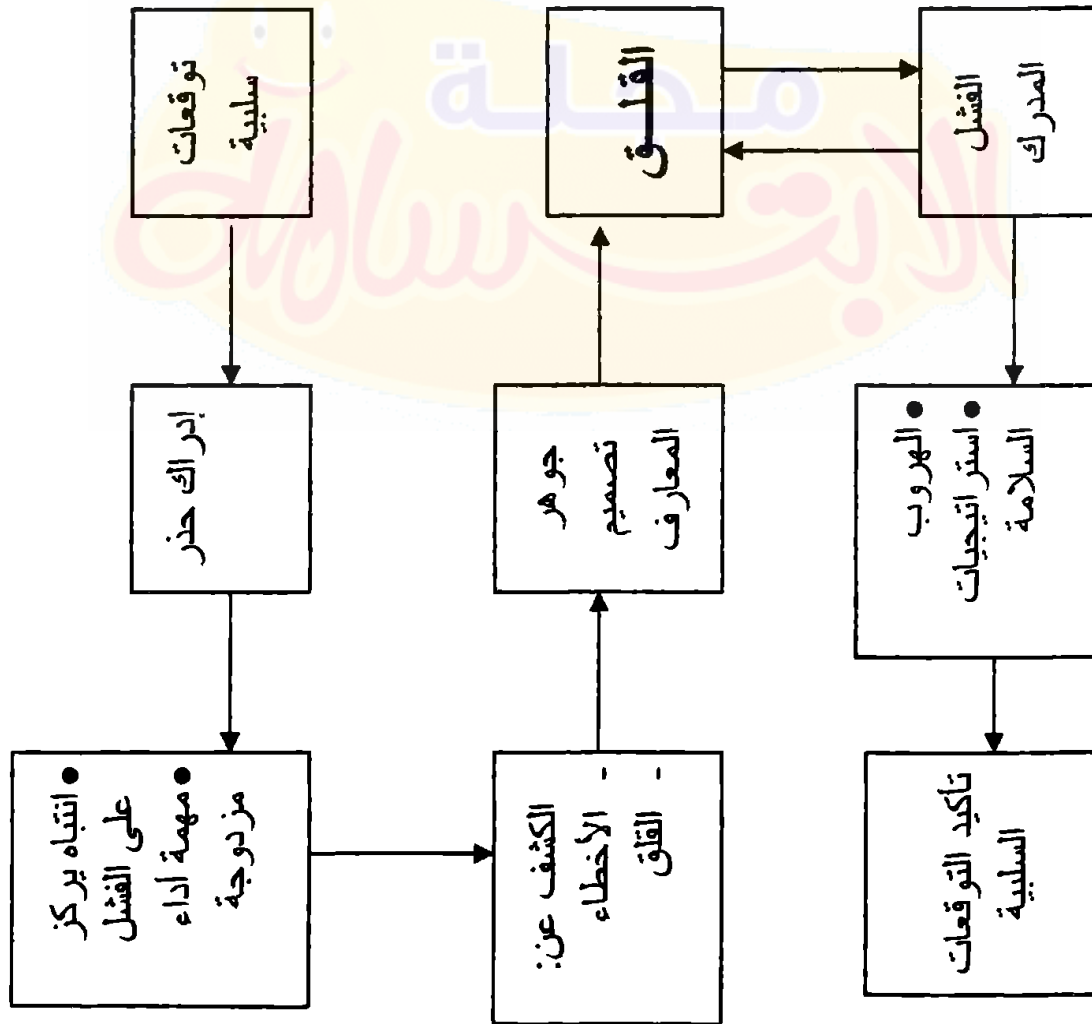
توقعات سلبية

القلق

الفشل المدرك

إدراك حذر

جوهر تصميم المعارف

● الهروب
● استراتيجيات السلامة

● انتباه يركز على الفشل
● مهمة اداء مزدوجة

الكشف عن:
- الأخطاء
- القلق

تأكيد التوقعات السلبية

مجلة الابتسامة